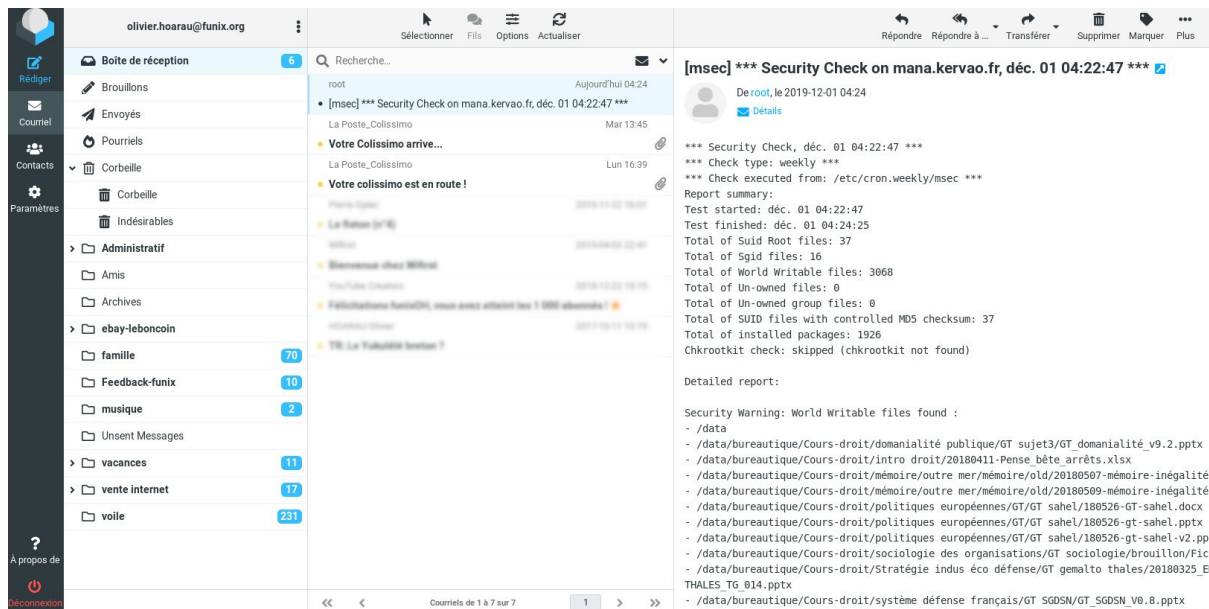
Rédiger
Courriel
Contacts
Paramètres
À propos de
Déconnexion

olivier.hoarau@funix.org

Boîte de réception 6
Brouillons
Envoyés
Pourriels
Corbeille
Corbeille
Indésirables
Administratif
Amis
Archives
ebay-leboncoin
famille 70
Feedback-funix 10
musique 2
Unsent Messages
vacances 11
vente internet 17
voile 231

Sélectionner Fils Options Actualiser

Recherche...

root Aujourd'hui 04:24
[msec] *** Security Check on mana.kervao.fr, déc. 01 04:22:47 ***
La Poste_Colissimo Mar 13:45
Votre Colissimo arrive...
La Poste_Colissimo Lun 16:39
Votre colissimo est en route !
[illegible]
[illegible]
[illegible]
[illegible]
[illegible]
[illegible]
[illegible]
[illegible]

Courriels de 1 à 7 sur 7 1

Répondre Répondre à ... Transférer Supprimer Marquer Plus

[msec] *** Security Check on mana.kervao.fr, déc. 01 04:22:47 ***
De root, le 2019-12-01 04:24
Détails

*** Security Check, déc. 01 04:22:47 ***
*** Check type: weekly ***
*** Check executed from: /etc/cron.weekly/msec ***
Report summary:
Test started: déc. 01 04:22:47
Test finished: déc. 01 04:24:25
Total of Suid Root files: 37
Total of Sgid files: 16
Total of World Writable files: 3068
Total of Un-owned files: 0
Total of Un-owned group files: 0
Total of SUID files with controlled MD5 checksum: 37
Total of installed packages: 1926
Chkrootkit check: skipped (chkrootkit not found)

Detailed report:

Security Warning: World Writable files found :
- /data
- /data/bureautique/Cours-droit/domanialité publique/GT sujet3/GT_domanialité_v9.2.pptx
- /data/bureautique/Cours-droit/intro droit/20180411-Pense_bête_arrêts.xlsx
- /data/bureautique/Cours-droit/mémoire/outre mer/mémoire/old/20180507-mémoire-inégalité
- /data/bureautique/Cours-droit/mémoire/outre mer/mémoire/old/20180509-mémoire-inégalité
- /data/bureautique/Cours-droit/politiques européennes/GT/GT sahel/180526-GT-sahel.docx
- /data/bureautique/Cours-droit/politiques européennes/GT/GT sahel/180526-gt-sahel.pptx
- /data/bureautique/Cours-droit/politiques européennes/GT/GT sahel/180526-gt-sahel-v2.pp
- /data/bureautique/Cours-droit/sociologie des organisations/GT sociologie/brouillon/Fic
- /data/bureautique/Cours-droit/Stratégie indus éco défense/GT gemalto thales/20180325_E
THALES_TG_014.pptx
- /data/bureautique/Cours-droit/système défense français/GT SGDSN/GT_SGDSN_V0.8.pptx